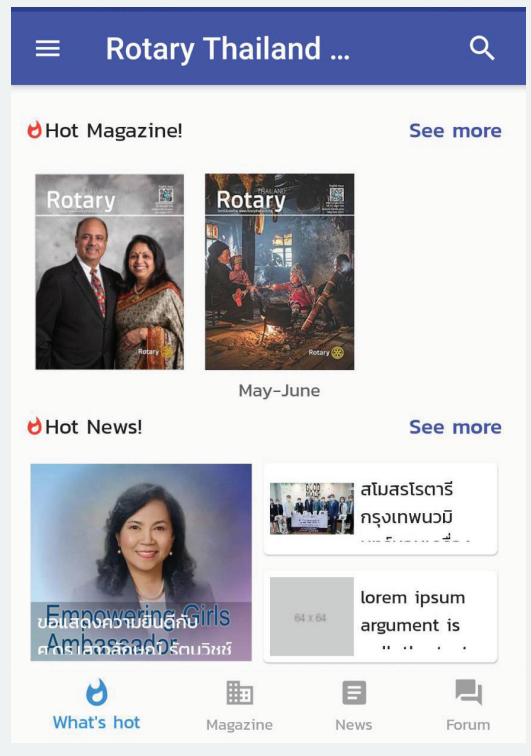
Rotary Thailand ...

Hot Magazine!

See more

Rotary

Rotary

Rotary

Rotary

May-June

Hot News!

See more

Empowering Girls Ambassador

ขอแสดงความยินดีกับ ศ.ดร.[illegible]

สโมสรโรตารีกรุงเทพนวมิ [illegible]

64 x 64

lorem ipsum argument is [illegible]

What's hot

Magazine

News

Forum